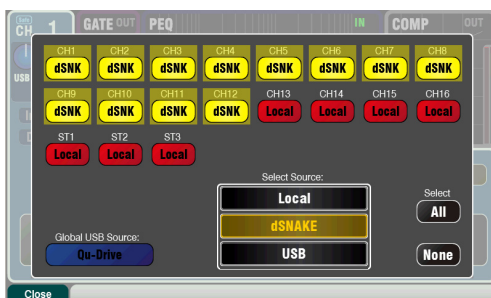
Edit CH 1 GATE OUT PEQ IN COMP OUT

USB

CH1 dSNK
CH2 dSNK
CH3 dSNK
CH4 dSNK
CH5 dSNK
CH6 dSNK
CH7 dSNK
CH8 dSNK

CH9 dSNK
CH10 dSNK
CH11 dSNK
CH12 dSNK
CH13 Local
CH14 Local
CH15 Local
CH16 Local

ST1 Local
ST2 Local
ST3 Local

Select Source:
Local
dSNAKE
USB

Select
All

None

Global USB Source:
Qu-Drive

Close